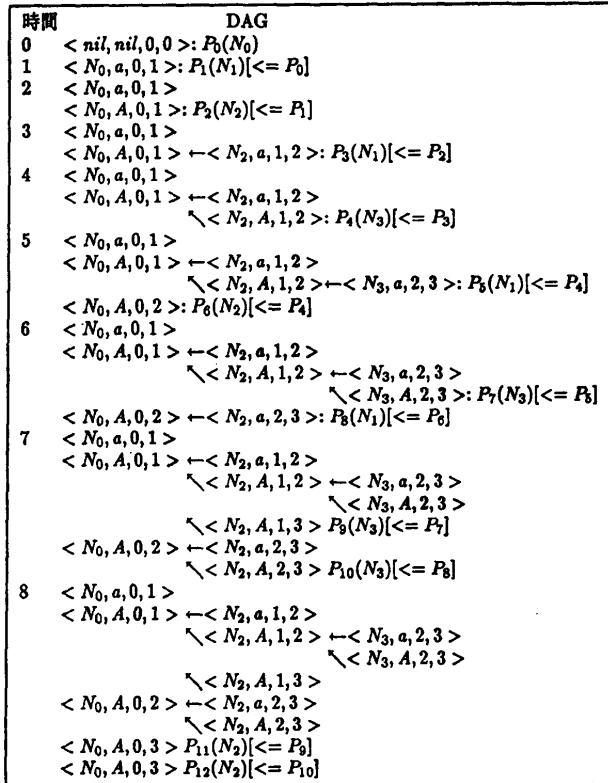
| 時間 | DAG |
|---|---|
| 0 | $< nil, nil, 0, 0 >: P_0(N_0)$ |
| 1 | $< N_0, a, 0, 1 >: P_1(N_1)[<= P_0]$ |
| 2 | $< N_0, a, 0, 1 >$ |
| | $< N_0, A, 0, 1 >: P_2(N_2)[<= P_1]$ |
| 3 | $< N_0, a, 0, 1 >$ |
| | $< N_0, A, 0, 1 > \leftarrow < N_2, a, 1, 2 >: P_3(N_1)[<= P_2]$ |
| 4 | $< N_0, a, 0, 1 >$ |
| | $< N_0, A, 0, 1 > \leftarrow < N_2, a, 1, 2 >$ |
| | $\nwarrow < N_2, A, 1, 2 >: P_4(N_3)[<= P_3]$ |
| 5 | $< N_0, a, 0, 1 >$ |
| | $< N_0, A, 0, 1 > \leftarrow < N_2, a, 1, 2 >$ |
| | $\nwarrow < N_2, A, 1, 2 > \leftarrow < N_3, a, 2, 3 >: P_5(N_1)[<= P_4]$ |
| | $< N_0, A, 0, 2 >: P_6(N_2)[<= P_4]$ |
| 6 | $< N_0, a, 0, 1 >$ |
| | $< N_0, A, 0, 1 > \leftarrow < N_2, a, 1, 2 >$ |
| | $\nwarrow < N_2, A, 1, 2 > \leftarrow < N_3, a, 2, 3 >$ |
| | $\nwarrow < N_3, A, 2, 3 >: P_7(N_3)[<= P_5]$ |
| | $< N_0, A, 0, 2 > \leftarrow < N_2, a, 2, 3 >: P_8(N_1)[<= P_6]$ |
| 7 | $< N_0, a, 0, 1 >$ |
| | $< N_0, A, 0, 1 > \leftarrow < N_2, a, 1, 2 >$ |
| | $\nwarrow < N_2, A, 1, 2 > \leftarrow < N_3, a, 2, 3 >$ |
| | $\nwarrow < N_3, A, 2, 3 >$ |
| | $\nwarrow < N_2, A, 1, 3 > P_9(N_3)[<= P_7]$ |
| | $< N_0, A, 0, 2 > \leftarrow < N_2, a, 2, 3 >$ |
| | $\nwarrow < N_2, A, 2, 3 > P_{10}(N_3)[<= P_8]$ |
| 8 | $< N_0, a, 0, 1 >$ |
| | $< N_0, A, 0, 1 > \leftarrow < N_2, a, 1, 2 >$ |
| | $\nwarrow < N_2, A, 1, 2 > \leftarrow < N_3, a, 2, 3 >$ |
| | $\nwarrow < N_3, A, 2, 3 >$ |
| | $\nwarrow < N_2, A, 1, 3 >$ |
| | $< N_0, A, 0, 2 > \leftarrow < N_2, a, 2, 3 >$ |
| | $\nwarrow < N_2, A, 2, 3 >$ |
| | $< N_0, A, 0, 3 > P_{11}(N_2)[<= P_9]$ |
| | $< N_0, A, 0, 3 > P_{12}(N_2)[<= P_{10}]$ |